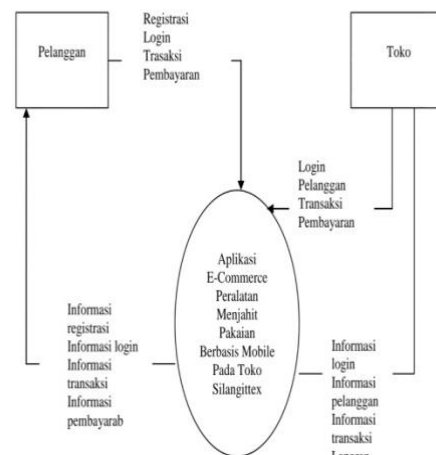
Pelanggan

Registrasi
Login
Trasaksi
Pembayaran

Toko

Login
Pelanggan
Transaksi
Pembayaran

Aplikasi
E-Commerce
Peralatan
Menjahit
Pakaian
Berbasis Mobile
Pada Toko
Silangittex

Informasi
registrasi
Informasi login
Informasi
transaksi
Informasi
pembayarab

Informasi
login
Informasi
pelanggan
Informasi
transaksi
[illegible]